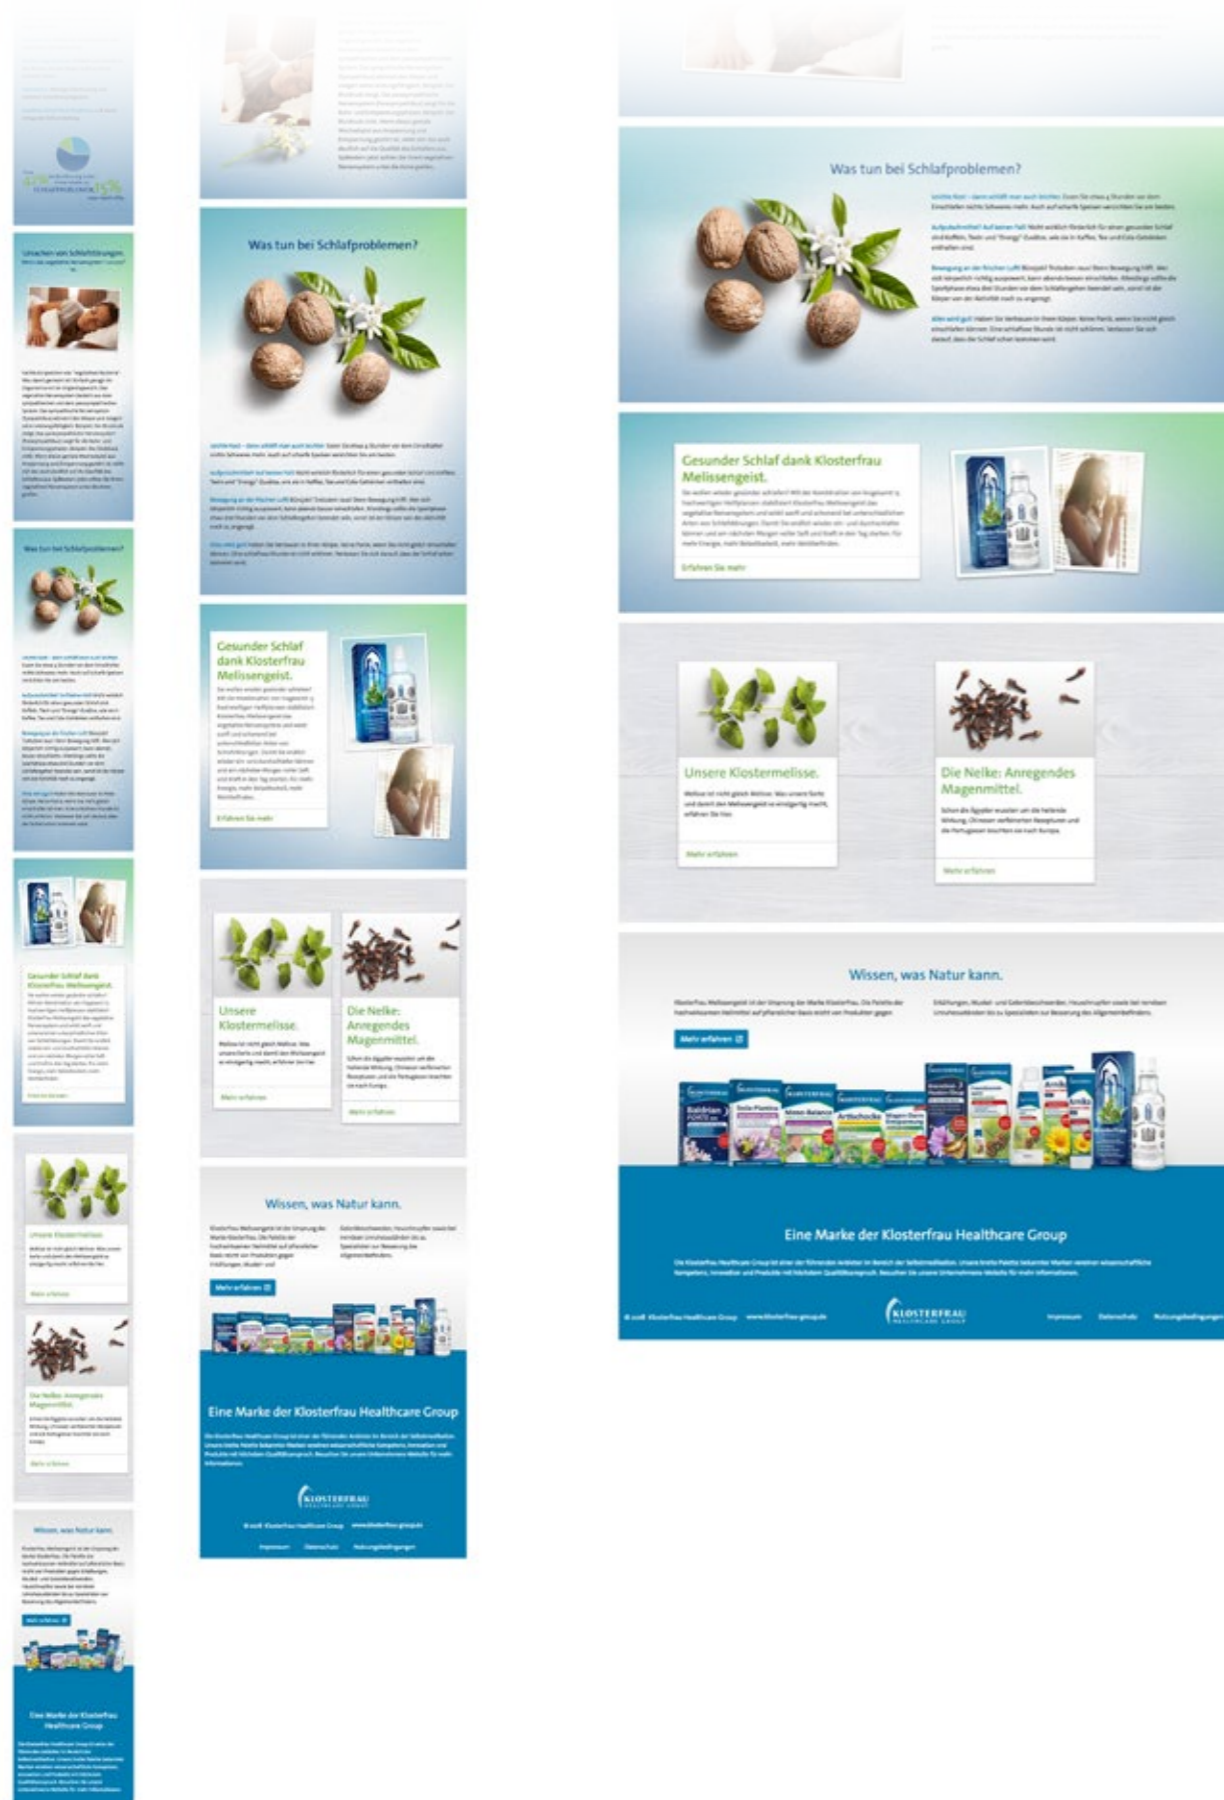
Was tun bei Schlafproblemen?

Gesunder Schlaf dank Klosterfrau Melissengeist.

Erfahren Sie mehr

Unsere Klostermelisse.

Mehr erfahren

Die Nelke: Anregendes Magenmittel.

Mehr erfahren

Wissen, was Natur kann.

Mehr erfahren

Eine Marke der Klosterfrau Healthcare Group

KLOSTERFRAU HEALTHCARE GROUP

Impressum Datenschutz Nutzungsbedingungen

Ursachen von Schlafstörungen.

Was tun bei Schlafproblemen?

Gesunder Schlaf dank Klosterfrau Melissengeist.

Unsere Klostermelisse.

Die Nelke: Anregendes Magenmittel.

Wissen, was Natur kann.

Mehr erfahren

Eine Marke der Klosterfrau Healthcare Group

Was tun bei Schlafproblemen?

Gesunder Schlaf dank Klosterfrau Melissengeist.

Erfahren Sie mehr

Unsere Klostermelisse.

Mehr erfahren

Die Nelke: Anregendes Magenmittel.

Mehr erfahren

Wissen, was Natur kann.

Mehr erfahren

Baldrian

Artischocke

Arnika

Eine Marke der Klosterfrau Healthcare Group

KLOSTERFRAU HEALTHCARE GROUP

Impressum Datenschutz Nutzungsbedingungen